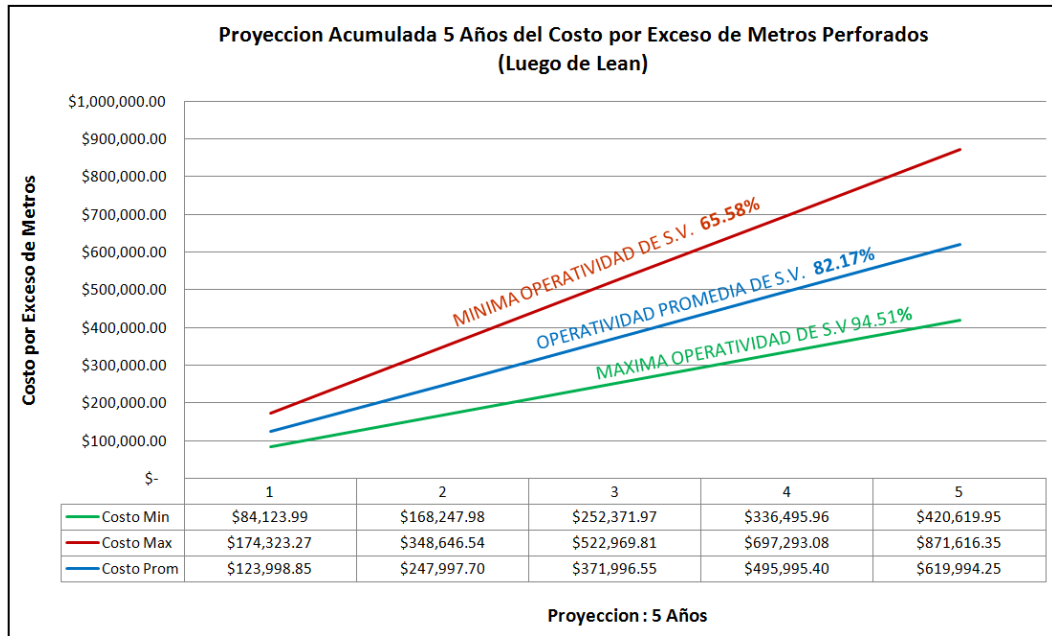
Proyeccion Acumulada 5 Años del Costo por Exceso de Metros Perforados
(Luego de Lean)

Costo por Exceso de Metros

$1,000,000.00
$900,000.00
$800,000.00
$700,000.00
$600,000.00
$500,000.00
$400,000.00
$300,000.00
$200,000.00
$100,000.00
$-

MINIMA OPERATIVIDAD DE S.V. 65.58%
OPERATIVIDAD PROMEDIA DE S.V. 82.17%
MAXIMA OPERATIVIDAD DE S.V 94.51%

| | 1 | 2 | 3 | 4 | 5 |
|---|---|---|---|---|---|
| Costo Min | $84,123.99 | $168,247.98 | $252,371.97 | $336,495.96 | $420,619.95 |
| Costo Max | $174,323.27 | $348,646.54 | $522,969.81 | $697,293.08 | $871,616.35 |
| Costo Prom | $123,998.85 | $247,997.70 | $371,996.55 | $495,995.40 | $619,994.25 |

Proyeccion : 5 Años